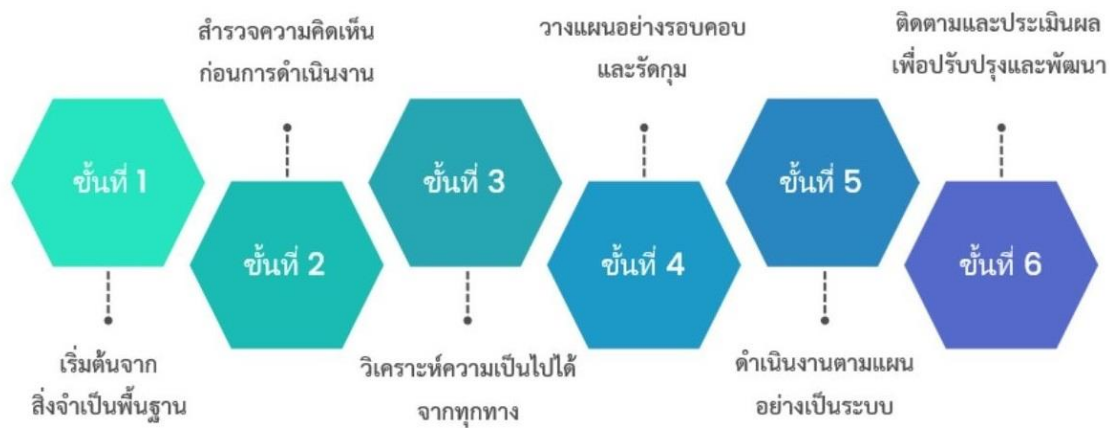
ขั้นที่ 1

เริ่มต้นจาก
สิ่งจำเป็นพื้นฐาน

สำรวจความคิดเห็น
ก่อนการดำเนินงาน

ขั้นที่ 2

ขั้นที่ 3

วิเคราะห์ความเป็นไปได้
จากทุกทาง

วางแผนอย่างรอบคอบ
และรัดกุม

ขั้นที่ 4

ขั้นที่ 5

ดำเนินงานตามแผน
อย่างเป็นระบบ

ติดตามและประเมินผล
เพื่อปรับปรุงและพัฒนา

ขั้นที่ 6